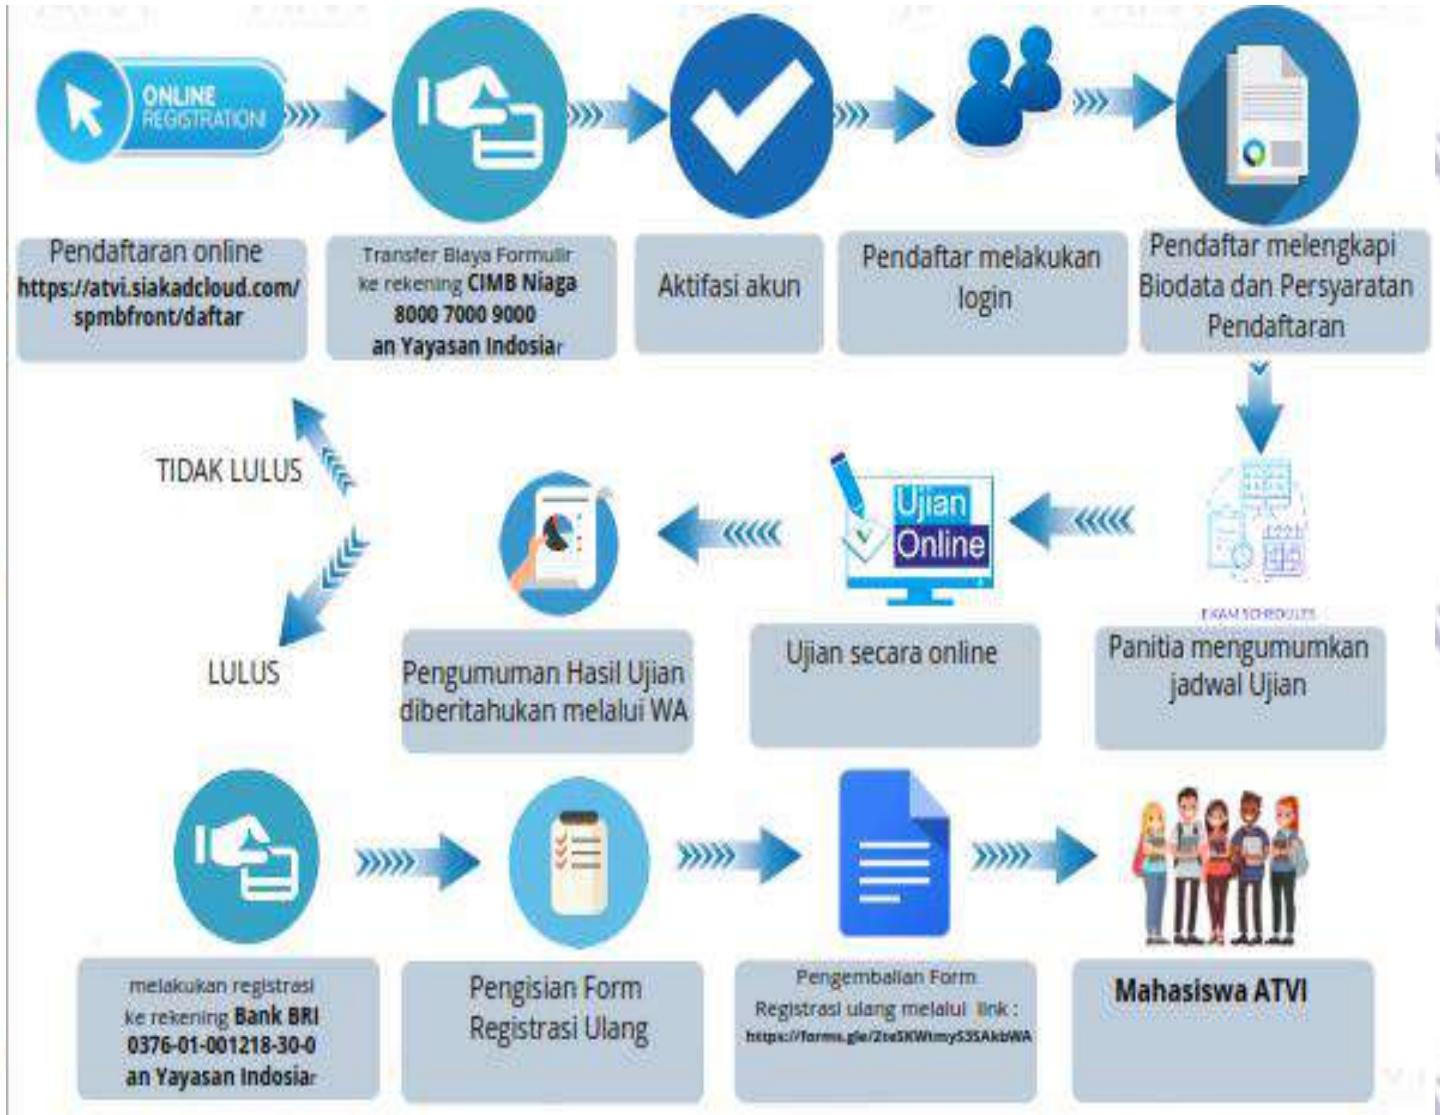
ONLINE REGISTRATION

Pendaftaran online
https://atvi.siakadcloud.com/spmbfront/daftar

Transfer Biaya Formulir ke rekening CIMB Niaga 8000 7000 9000 an Yayasan Indosiar

Aktifasi akun

Pendaftar melakukan login

Pendaftar melengkapi Biodata dan Persyaratan Pendaftaran

TIDAK LULUS

LULUS

Pengumuman Hasil Ujian diberitahukan melalui WA

Ujian Online

Ujian secara online

EXAM SCHEDULES

Panitia mengumumkan jadwal Ujian

melakukan registrasi ke rekening Bank BRI 0376-01-001218-30-0 an Yayasan Indosiar

Pengisian Form Registrasi Ulang

Pengembalian Form Registrasi ulang melalui link : https://forms.gle/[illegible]

Mahasiswa ATVI